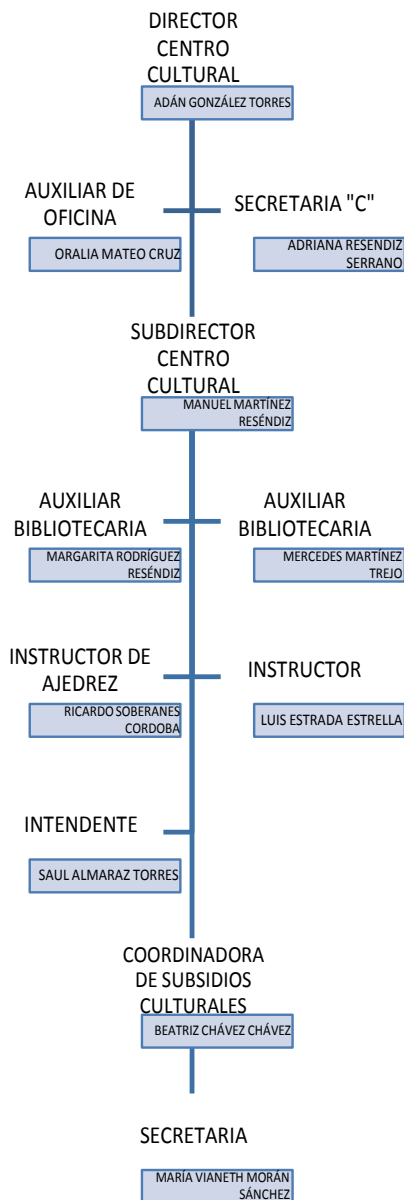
DIRECTOR CENTRO CULTURAL
ADÁN GONZÁLEZ TORRES

AUXILIAR DE OFICINA
ORALIA MATEO CRUZ

SECRETARIA "C"
ADRIANA RESENDIZ SERRANO

SUBDIRECTOR CENTRO CULTURAL
MANUEL MARTÍNEZ RESÉNDIZ

AUXILIAR BIBLIOTECARIA
MARGARITA RODRÍGUEZ RESÉNDIZ

AUXILIAR BIBLIOTECARIA
MERCEDES MARTÍNEZ TREJO

INSTRUCTOR DE AJEDREZ
RICARDO SOBERANES CORDOBA

INSTRUCTOR
LUIS ESTRADA ESTRELLA

INTENDENTE
SAUL ALMARAZ TORRES

COORDINADORA DE SUBSIDIOS CULTURALES
BEATRIZ CHÁVEZ CHÁVEZ

SECRETARIA
MARÍA VIANETH MORÁN SÁNCHEZ